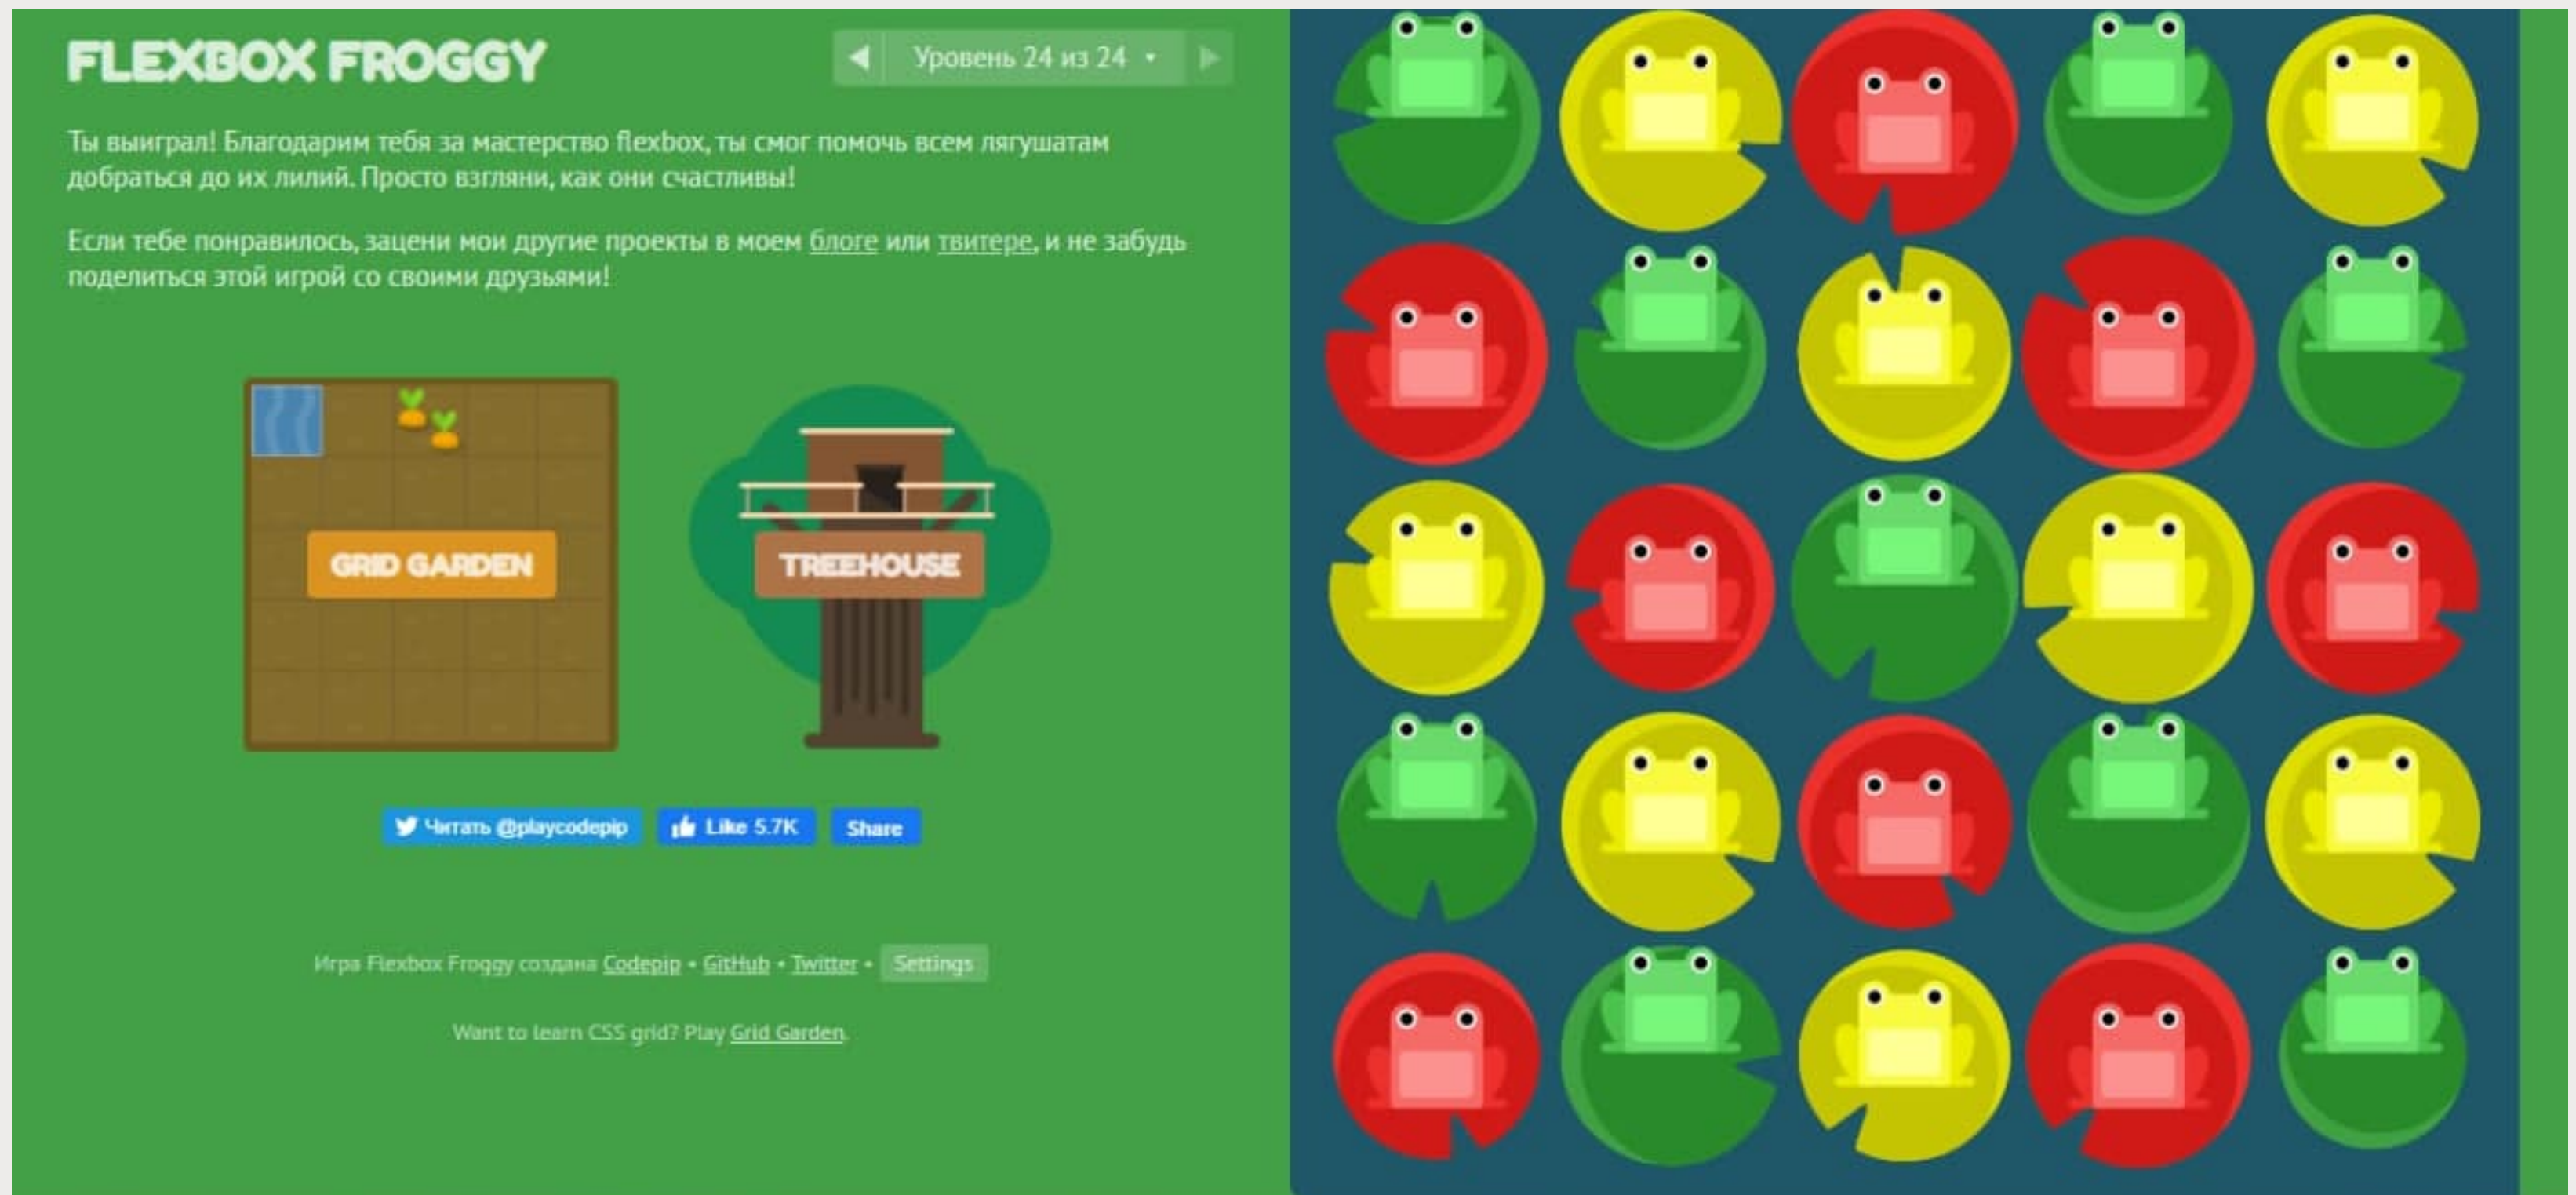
FLEXBOX FROGGY

◀ Уровень 24 из 24 ▾ ▶

Ты выиграл! Благодарим тебя за мастерство flexbox, ты смог помочь всем лягушатам добраться до их лилий. Просто взгляни, как они счастливы!

Если тебе понравилось, зацени мои другие проекты в моем блоге или твитере, и не забудь поделиться этой игрой со своими друзьями!

GRID GARDEN

TREEHOUSE

Читать @playcodepip Like 5.7K Share

Игра Flexbox Froggy создана Codepip • GitHub • Twitter • Settings

Want to learn CSS grid? Play Grid Garden.